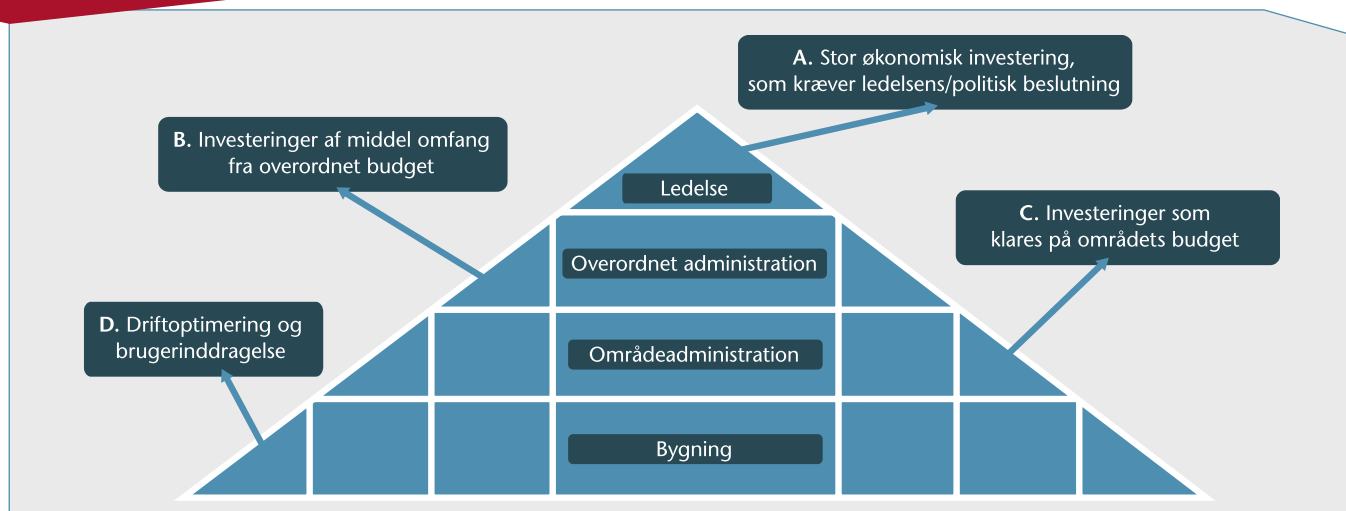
A. Stor økonomisk investering, som kræver ledelsens/politisk beslutning

B. Investeringer af middel omfang fra overordnet budget

C. Investeringer som klares på områdets budget

D. Driftoptimering og brugerinddragelse

Ledelse

Overordnet administration

Områdeadministration

Bygning